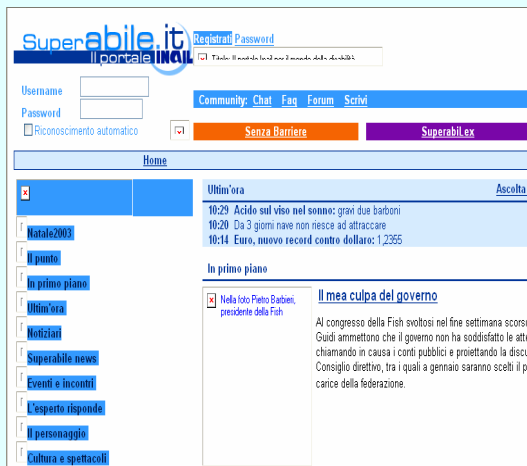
Superabile.it
Il portale INAIL

Registrati Password

Titolo: Il portale Inail per il mondo della disabilità

Username
Password
Riconoscimento automatico

Community: Chat Faq Forum Scrivi

Senza Barriere
Superabil.ex

Home

Natale2003
Il punto
In primo piano
Ultim'ora
Notiziari
Superabile news
Eventi e incontri
L'esperto risponde
Il personaggio
Cultura e spettacoli

Ultim'ora
Ascolta

10:29 Acido sul viso nel sonno: gravi due barboni
10:20 Da 3 giorni nave non riesce ad attraccare
10:14 Euro, nuovo record contro dollaro: 1,2355

In primo piano

Nella foto Pietro Barbieri, presidente della Fish

Il mea culpa del governo

Al congresso della Fish svoltosi nel fine settimana scorso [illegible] Guidi ammettono che il governo non ha soddisfatto le att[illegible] chiamando in causa i conti pubblici e proiettando la discu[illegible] Consiglio direttivo, tra i quali a gennaio saranno scelti il p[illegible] carice della federazione.